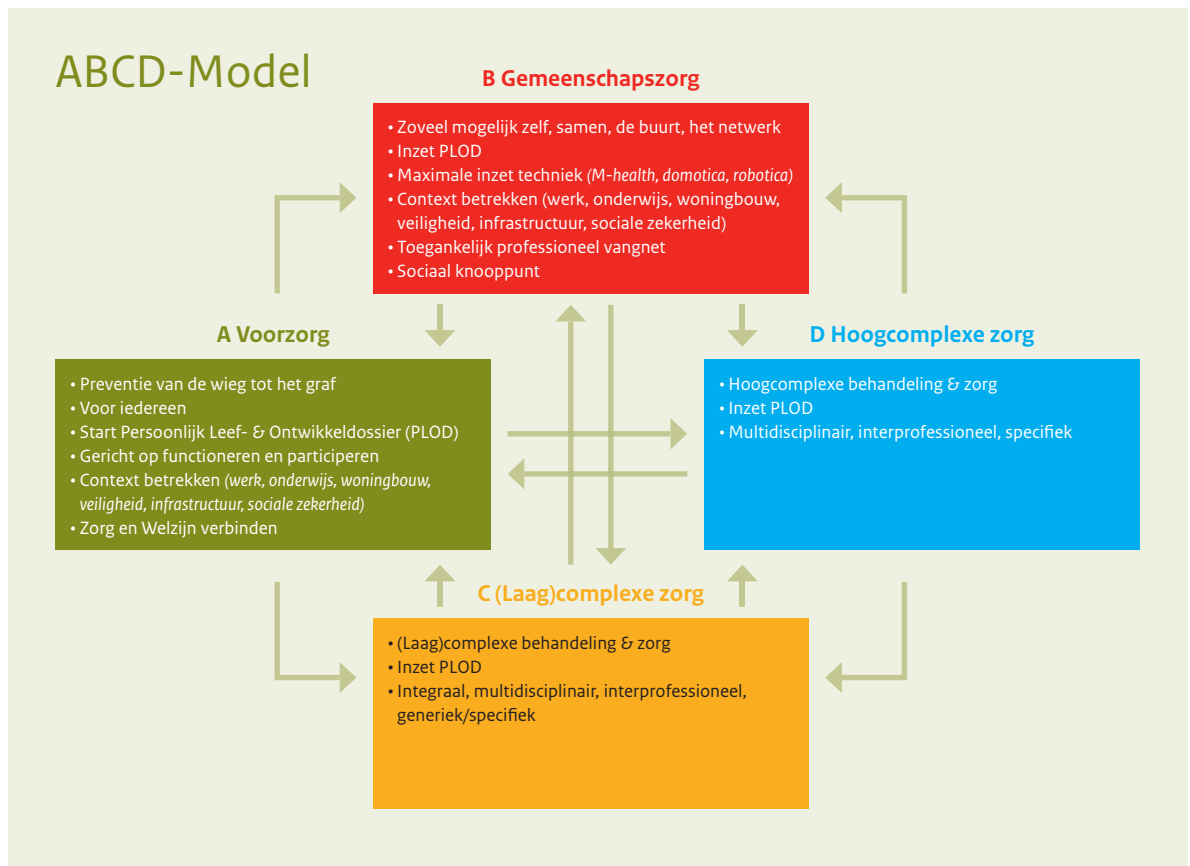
ABCD-Model

B Gemeenschapszorg

• Zoveel mogelijk zelf, samen, de buurt, het netwerk
• Inzet PLOD
• Maximale inzet techniek (M-health, domotica, robotica)
• Context betrekken (werk, onderwijs, woningbouw, veiligheid, infrastructuur, sociale zekerheid)
• Toegankelijk professioneel vangnet
• Sociaal knooppunt

A Voorzorg

• Preventie van de wieg tot het graf
• Voor iedereen
• Start Persoonlijk Leef- & Ontwikkeldossier (PLOD)
• Gericht op functioneren en participeren
• Context betrekken (werk, onderwijs, woningbouw, veiligheid, infrastructuur, sociale zekerheid)
• Zorg en Welzijn verbinden

D Hoogcomplexe zorg

• Hoogcomplexe behandeling & zorg
• Inzet PLOD
• Multidisciplinair, interprofessioneel, specifiek

C (Laag)complexe zorg

• (Laag)complexe behandeling & zorg
• Inzet PLOD
• Integraal, multidisciplinair, interprofessioneel, generiek/specifiek